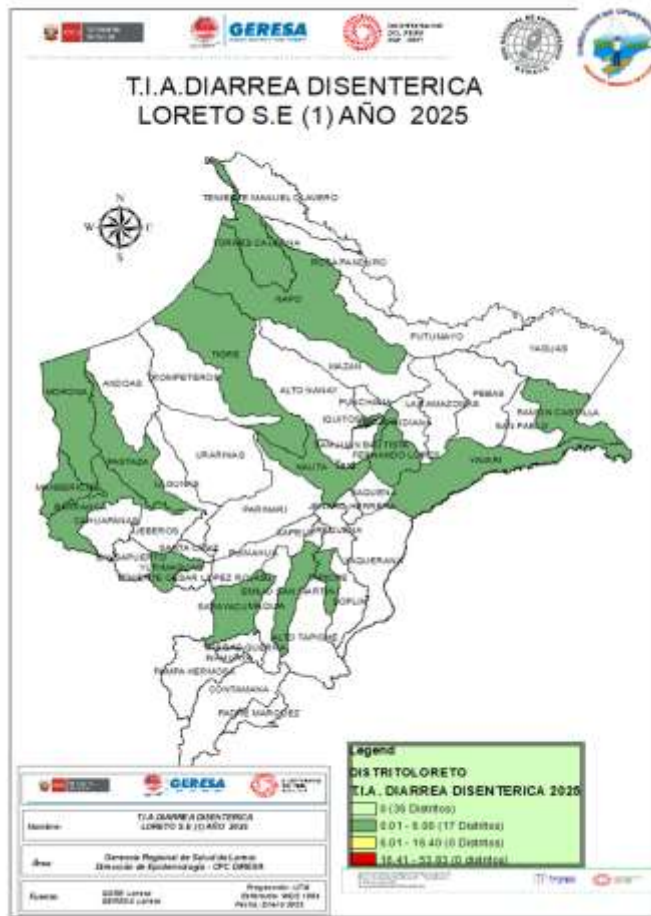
GERESA

T.I.A.DIARREA DISENTERICA
LORETO S.E (1) AÑO 2025

N
W
E
S

TENIENTE MANUEL CLAVERO
TORRES CAUSANA
ROSA PANDURO
NAPO
PUTUMAYO
YAGUAS
TIGRE
MAZAN
ANDOAS
POMPEYEROS
ALTO NANAY
PEBAS
PUNCHANA
LAS AMAZONAS
RAMON CASTILLA
SAN PABLO
MORONA
IQUITOS
INDIANA
BELEN
URARINAS
FERNANDO LORES
YAVARI
PASTAZA
NAUTA
MANSERICHE
BARRANCA
LAGUNAS
SAQUENA
CAHUAPANAS
PARINARI
JEBEROS
SOPLIN
YURIMAGUAS
TENIENTE CESAR LOPEZ ROJAS
EMILIO SAN MARTIN
SARAYACU
REQUENA
ALTO TAPICHE
PAMPA HERMOSA
CONTAMANA
PADRE MARQUEZ

GERESA

Nombre: T.I.A DIARREA DISENTERICA LORETO S.E (1) AÑO 2025

Área: Gerencia Regional de Salud de Loreto Dirección de Epidemiología - CPC DIRESA

Fuente: GERE Loreto GERESA Loreto

Legend
DISTRITOLORETO
T.I.A. DIARREA DISENTERICA 2025
0 (36 Distritos)
0.01 - 5.00 (17 Distritos)
5.01 - 16.40 (0 Distritos)
16.41 - 53.03 (0 distritos)